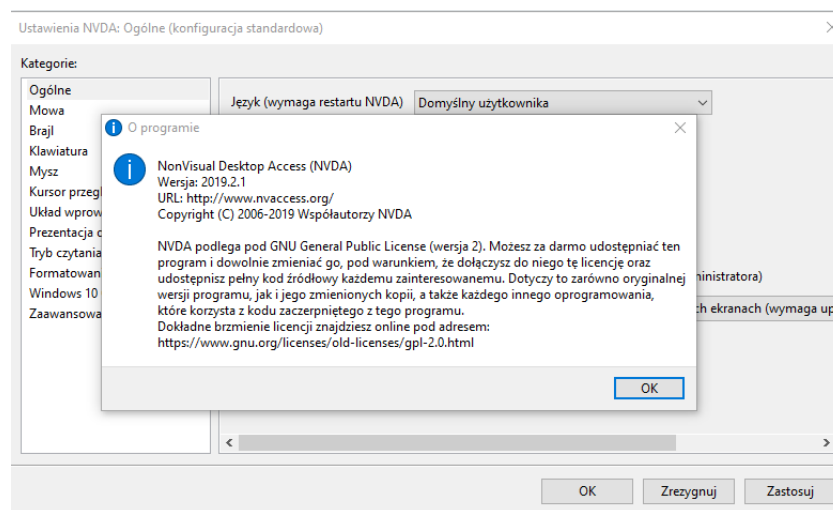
Ustawienia NVDA: Ogólne (konfiguracja standardowa)

Kategorie:

Ogólne
Mowa
Brajl
Klawiatura
Mysz
Kursor przegl
Układ wprow
Prezentacja o
Tryb czytania
Formatowan
Windows 10
Zaawansowa

Język (wymaga restartu NVDA) Domyślny użytkownika

O programie

NonVisual Desktop Access (NVDA)
Wersja: 2019.2.1
URL: http://www.nvaccess.org/
Copyright (C) 2006-2019 Współautorzy NVDA

NVDA podlega pod GNU General Public License (wersja 2). Możesz za darmo udostępniać ten program i dowolnie zmieniać go, pod warunkiem, że dołączysz do niego tę licencję oraz udostępnisz pełny kod źródłowy każdemu zainteresowanemu. Dotyczy to zarówno oryginalnej wersji programu, jak i jego zmienionych kopii, a także każdego innego oprogramowania, które korzysta z kodu zaczerpniętego z tego programu.
Dokładne brzmienie licencji znajdziesz online pod adresem:
https://www.gnu.org/licenses/old-licenses/gpl-2.0.html

OK

inistratora)

h ekranach (wymaga up

OK Zrezygnuj Zastosuj